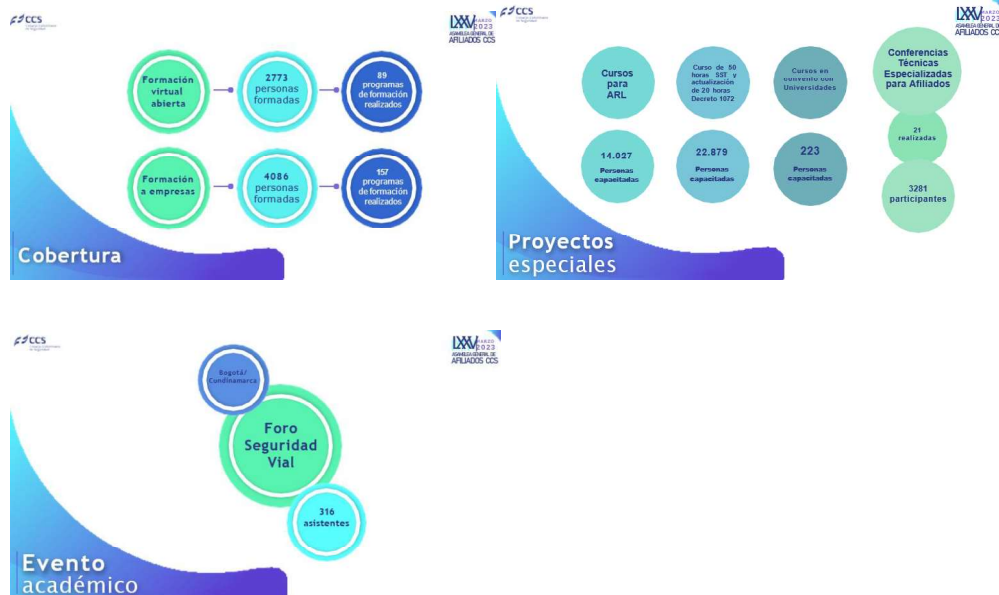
CCS

Formación virtual abierta

2773 personas formadas

89 programas de formación realizados

Formación a empresas

4086 personas formadas

157 programas de formación realizados

Cobertura

LXXV MARZO 2023 ASAMBLEA GENERAL DE AFILIADOS CCS

CCS

Cursos para ARL

Curso de 50 horas SST y actualización de 20 horas Decreto 1072

Cursos en convenio con Universidades

Conferencias Técnicas Especializadas para Afiliados

14.027 Personas capacitadas

22.879 Personas capacitadas

223 Personas capacitadas

21 realizadas

3281 participantes

Proyectos especiales

LXXV MARZO 2023 ASAMBLEA GENERAL DE AFILIADOS CCS

CCS

Bogotá/ Cundinamarca

Foro Seguridad Vial

316 asistentes

Evento académico

LXXV MARZO 2023 ASAMBLEA GENERAL DE AFILIADOS CCS